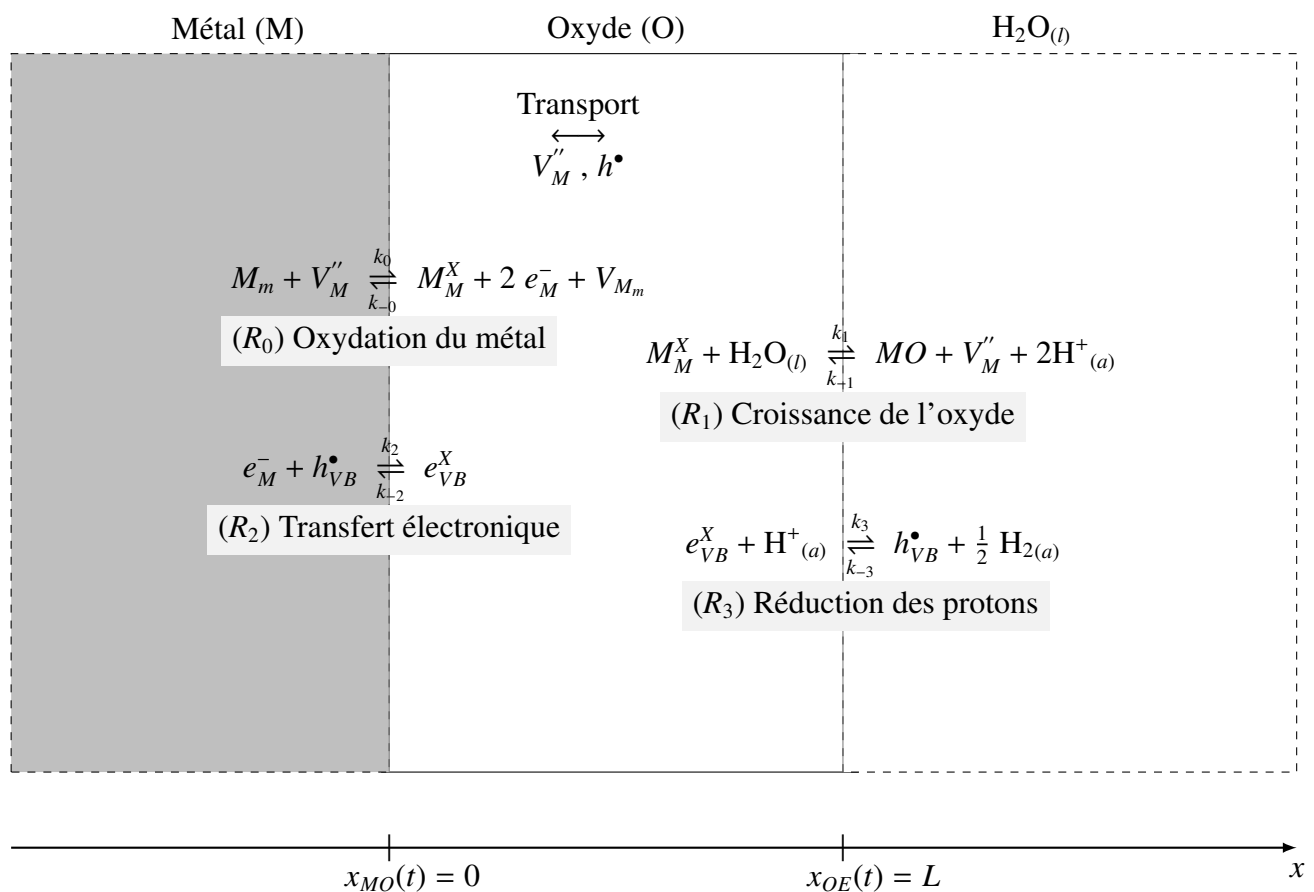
Métal (M)

Oxyde (O)

$H_2O_{(l)}$

Transport

$\longleftrightarrow$

$V_M^{''}$, $h^\bullet$

$M_m + V_M^{''} \underset{k_{-0}}{\overset{k_0}{\rightleftharpoons}} M_M^X + 2\ e_M^- + V_{M_m}$

$(R_0)$ Oxydation du métal

$M_M^X + H_2O_{(l)} \underset{k_{-1}}{\overset{k_1}{\rightleftharpoons}} MO + V_M^{''} + 2H^+{}_{(a)}$

$(R_1)$ Croissance de l'oxyde

$e_M^- + h_{VB}^\bullet \underset{k_{-2}}{\overset{k_2}{\rightleftharpoons}} e_{VB}^X$

$(R_2)$ Transfert électronique

$e_{VB}^X + H^+{}_{(a)} \underset{k_{-3}}{\overset{k_3}{\rightleftharpoons}} h_{VB}^\bullet + \frac{1}{2}\ H_{2(a)}$

$(R_3)$ Réduction des protons

$x_{MO}(t) = 0$

$x_{OE}(t) = L$

$x$